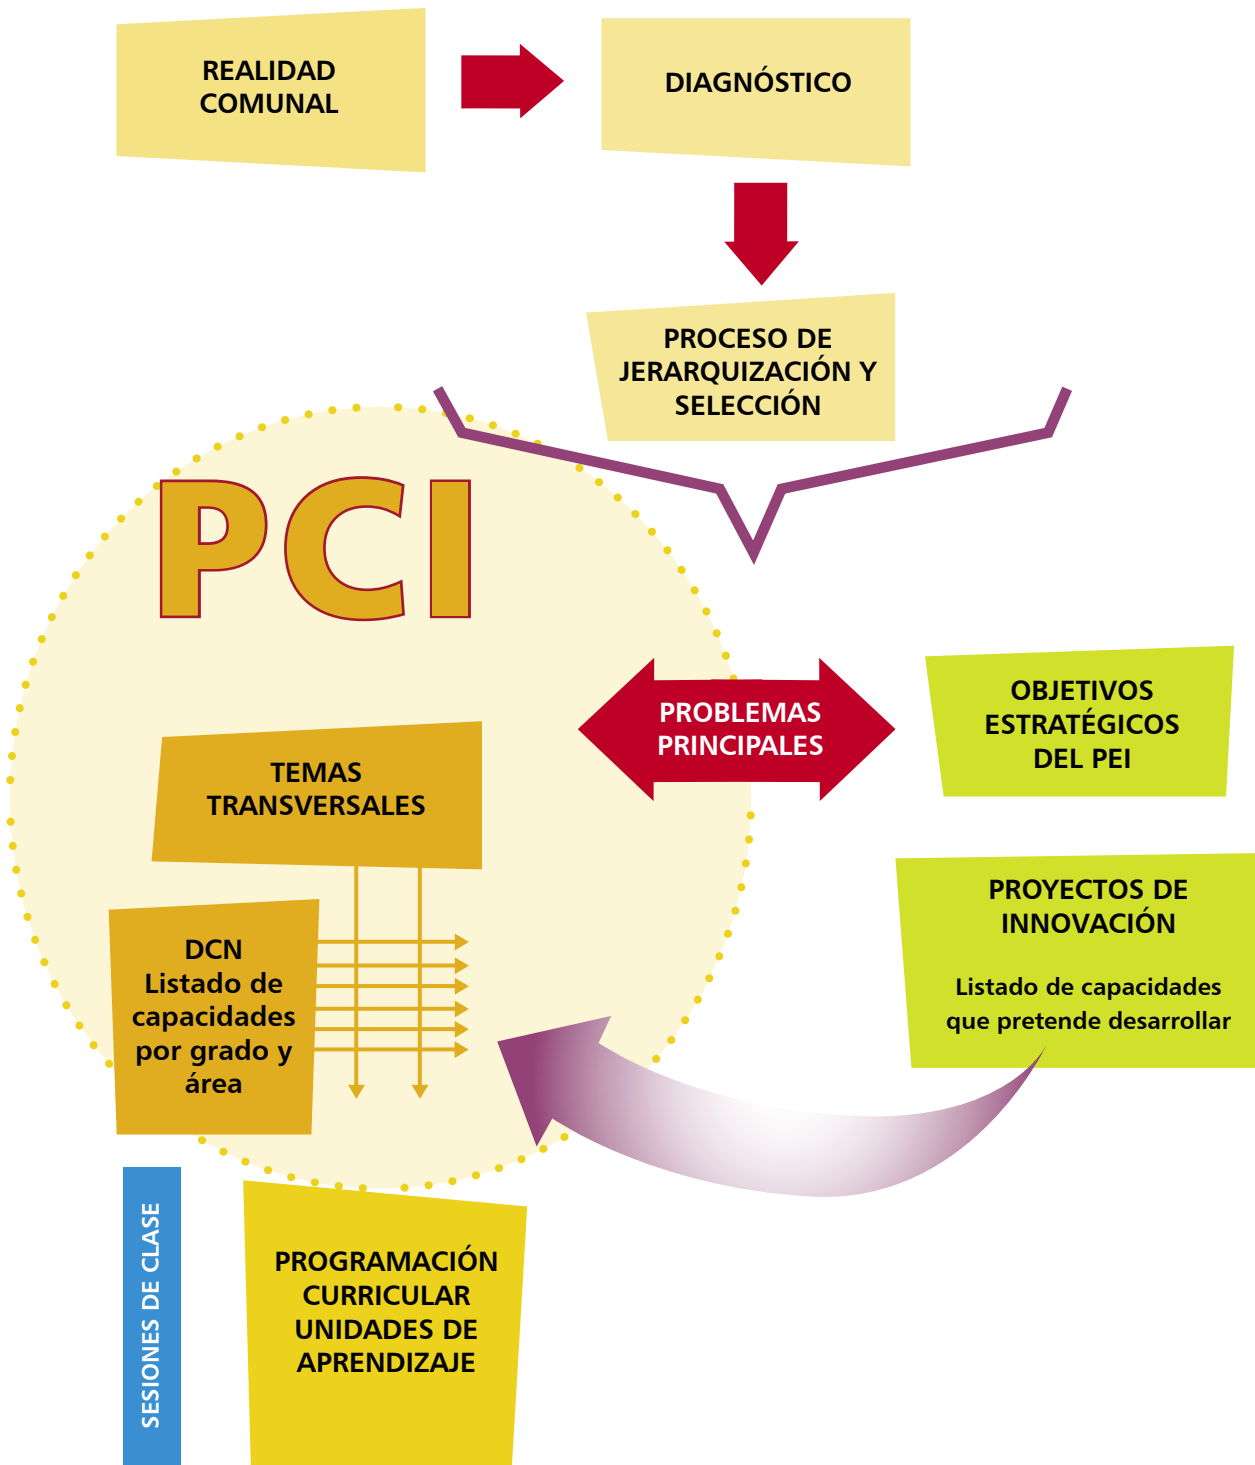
REALIDAD COMUNAL

DIAGNÓSTICO

PROCESO DE JERARQUIZACIÓN Y SELECCIÓN

PCI

PROBLEMAS PRINCIPALES

OBJETIVOS ESTRATÉGICOS DEL PEI

TEMAS TRANSVERSALES

DCN
Listado de capacidades por grado y área

PROYECTOS DE INNOVACIÓN

Listado de capacidades que pretende desarrollar

SESIONES DE CLASE

PROGRAMACIÓN CURRICULAR UNIDADES DE APRENDIZAJE